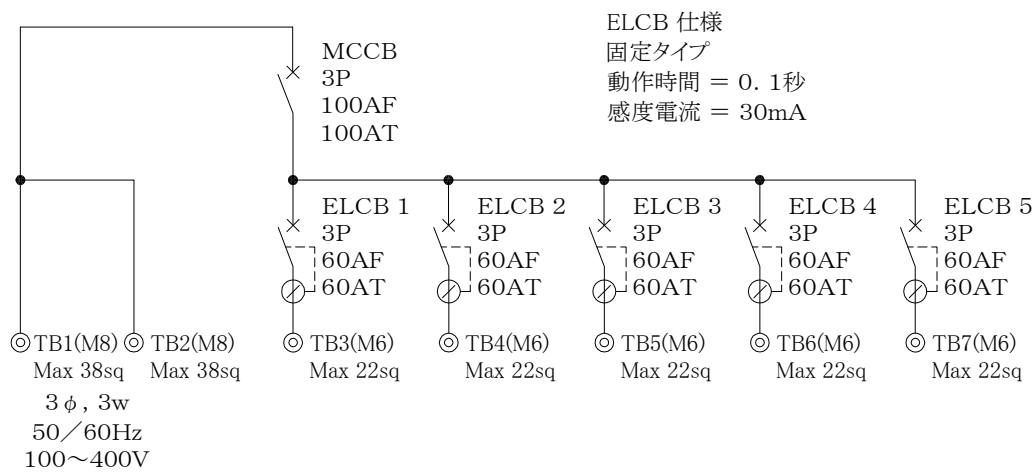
ELCB 仕様
固定タイプ
動作時間 = 0. 1秒
感度電流 = 30mA

MCCB
3P
100AF
100AT

ELCB 1
3P
60AF
60AT

ELCB 2
3P
60AF
60AT

ELCB 3
3P
60AF
60AT

ELCB 4
3P
60AF
60AT

ELCB 5
3P
60AF
60AT

TB1(M8)
Max 38sq

TB2(M8)
Max 38sq

TB3(M6)
Max 22sq

TB4(M6)
Max 22sq

TB5(M6)
Max 22sq

TB6(M6)
Max 22sq

TB7(M6)
Max 22sq

3 $\phi$ , 3w
50/60Hz
100~400V